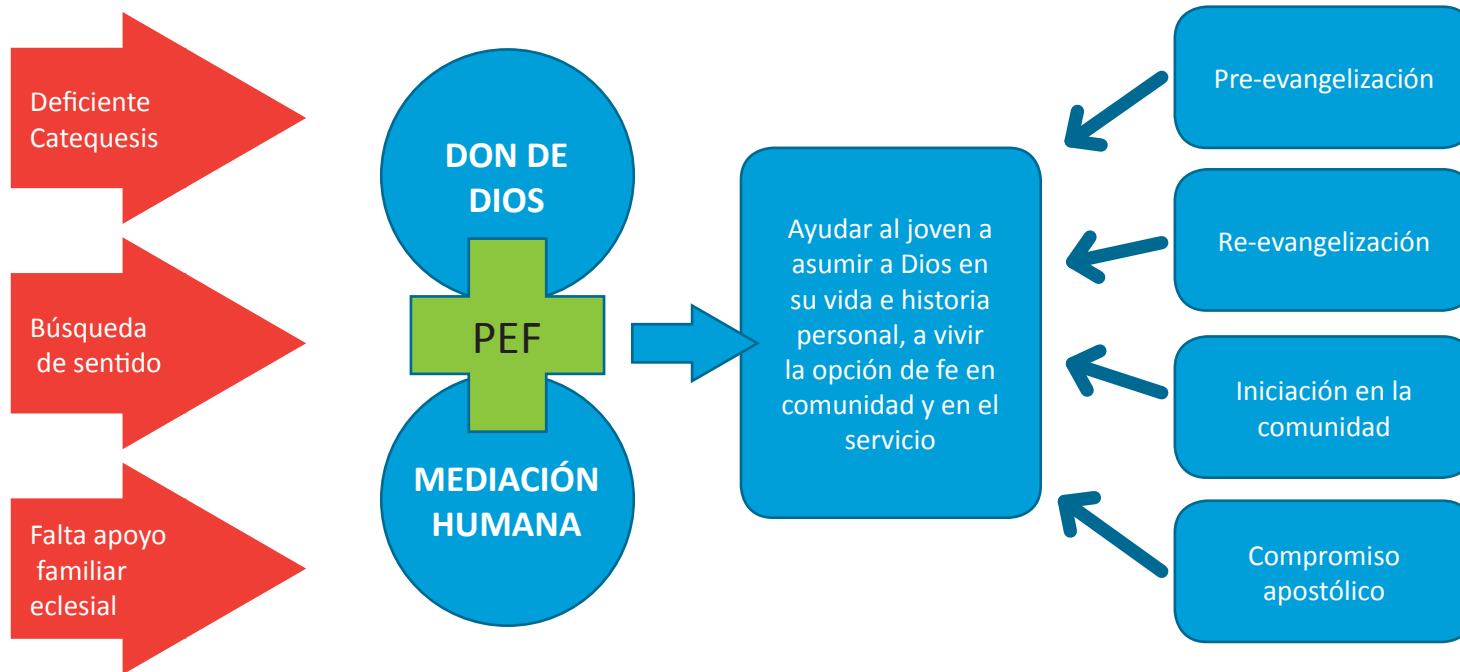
Deficiente Catequesis

Búsqueda de sentido

Falta apoyo familiar eclesial

DON DE DIOS

PEF

MEDIACIÓN HUMANA

Ayudar al joven a asumir a Dios en su vida e historia personal, a vivir la opción de fe en comunidad y en el servicio

Pre-evangelización

Re-evangelización

Iniciación en la comunidad

Compromiso apostólico